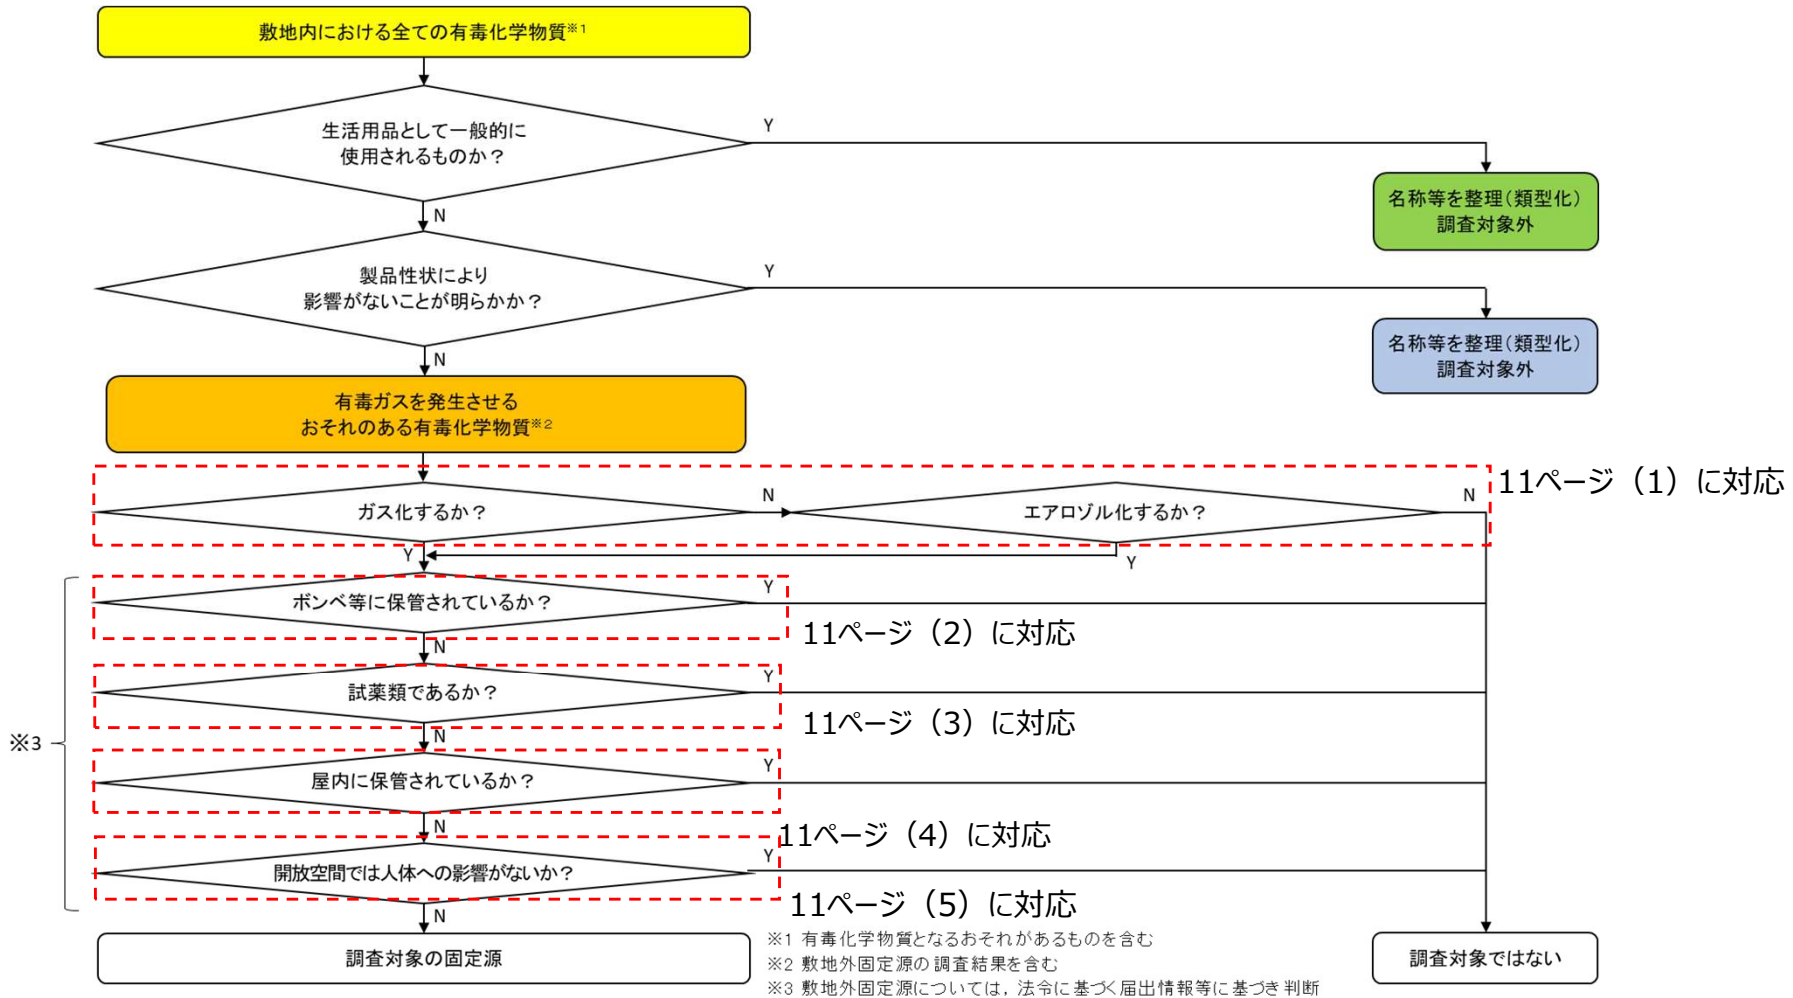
敷地内における全ての有毒化学物質※1

生活用品として一般的に使用されるものか？

Y

名称等を整理（類型化）調査対象外

N

製品性状により影響がないことが明らかか？

Y

名称等を整理（類型化）調査対象外

N

有毒ガスを発生させるおそれのある有毒化学物質※2

ガス化するか？

N

エアロゾル化するか？

N

11ページ（1）に対応

Y

Y

ボンベ等に保管されているか？

Y

11ページ（2）に対応

N

試薬類であるか？

Y

11ページ（3）に対応

N

※3

屋内に保管されているか？

Y

N

11ページ（4）に対応

開放空間では人体への影響がないか？

Y

11ページ（5）に対応

N

調査対象の固定源

※1 有毒化学物質となるおそれがあるものを含む
※2 敷地外固定源の調査結果を含む
※3 敷地外固定源については，法令に基づく届出情報等に基づき判断

調査対象ではない